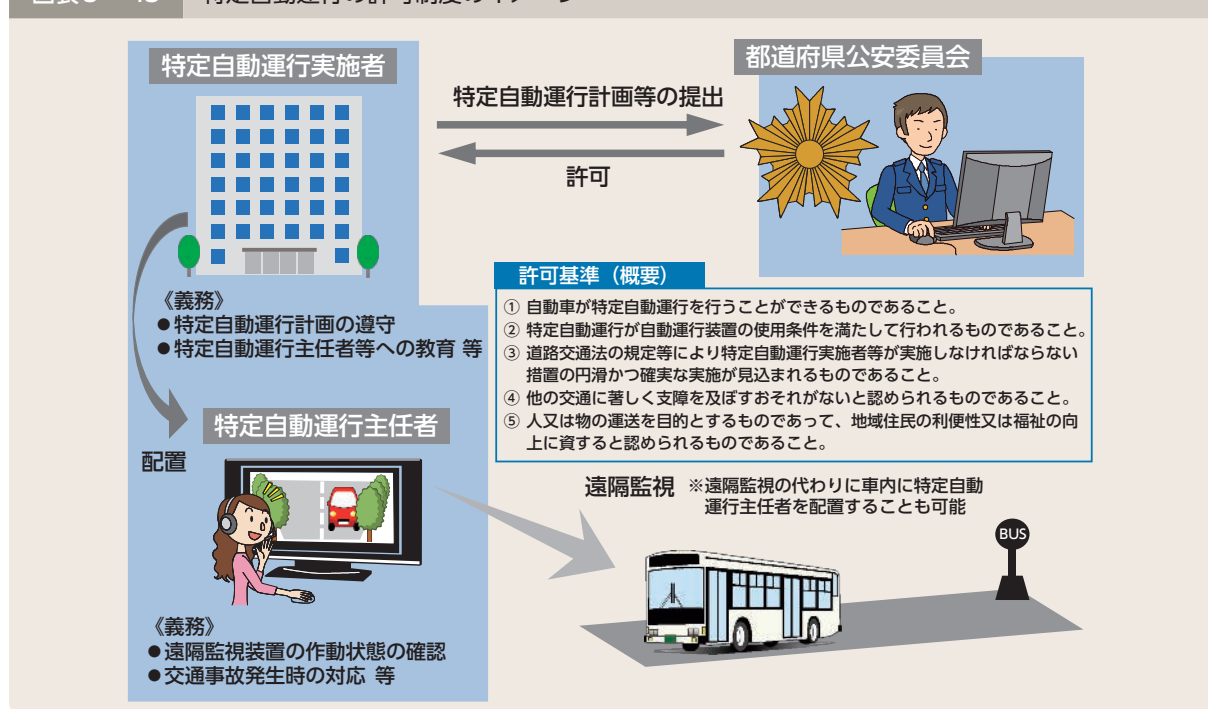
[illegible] 特定自動運行の許可制度のイメージ

特定自動運行実施者

都道府県公安委員会

特定自動運行計画等の提出

許可

《義務》
●特定自動運行計画の遵守
●特定自動運行主任者等への教育 等

許可基準（概要）
① 自動車が特定自動運行を行うことができるものであること。
② 特定自動運行が自動運行装置の使用条件を満たして行われるものであること。
③ 道路交通法の規定等により特定自動運行実施者等が実施しなければならない措置の円滑かつ確実な実施が見込まれるものであること。
④ 他の交通に著しく支障を及ぼすおそれがないと認められるものであること。
⑤ 人又は物の運送を目的とするものであって、地域住民の利便性又は福祉の向上に資すると認められるものであること。

特定自動運行主任者

配置

遠隔監視 ※遠隔監視の代わりに車内に特定自動運行主任者を配置することも可能

BUS

《義務》
●遠隔監視装置の作動状態の確認
●交通事故発生時の対応 等